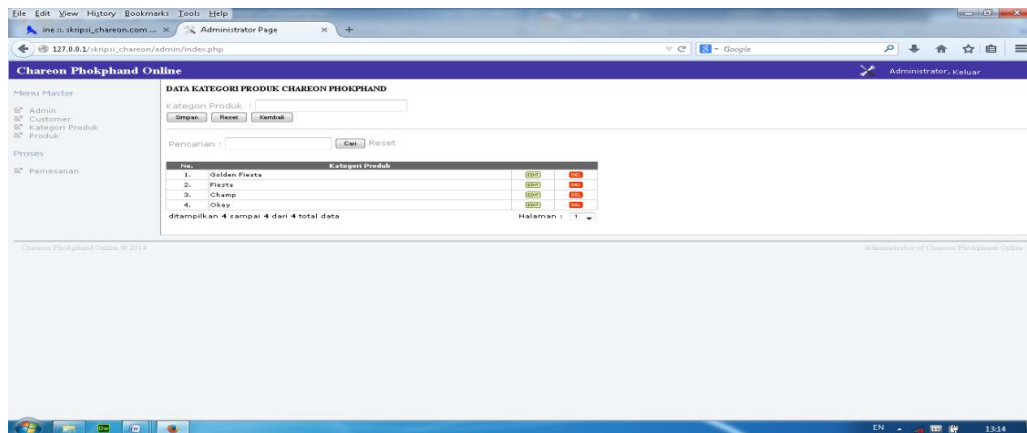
File Edit View History Bookmarks Tools Help

ine :: skripsi_chareon.com ... × Administrator Page × +

127.0.0.1/skripsi_chareon/admin/index.php

Google

Chareon Phokphand Online

Administrator, Keluar

Menu Master

Admin
Customer
Kategori Produk
Produk

Proses

Pemesanan

DATA KATEGORI PRODUK CHAREON PHOKPHAND

Kategori Produk :

Simpan Reset Kembali

Pencarian : Cari Reset

| No. | Kategori Produk | | |
|---|---|---|---|
| 1. | Golden Fiesta | EDIT | DEL |
| 2. | Fiesta | EDIT | DEL |
| 3. | Champ | EDIT | DEL |
| 4. | Okey | EDIT | DEL |

ditampilkan 4 sampai 4 dari 4 total data

Halaman : 1

Chareon Phokphand Online © 2014

Administrator of Chareon Phokphand Online

EN 13:14